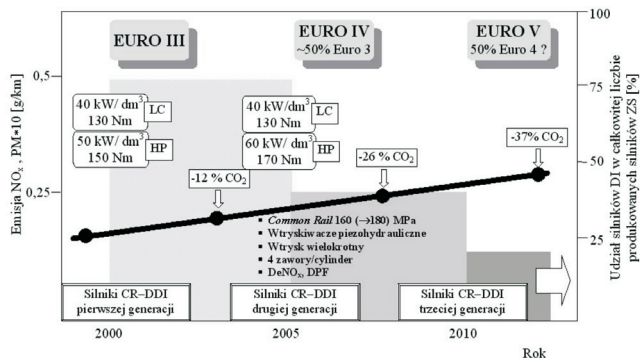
EURO III

EURO IV
~50% Euro 3

EURO V
50% Euro 4 ?

0,5

0,25

Emisja $NO_x$ , PM*10 [g/km]

100

75

50

25

Udział silników DI w całkowitej liczbie produkowanych silników ZS [%]

40 kW/ dm$^3$ 130 Nm LC

50 kW/ dm$^3$ 150 Nm HP

40 kW/ dm$^3$ 130 Nm LC

60 kW/ dm$^3$ 170 Nm HP

-12 % $CO_2$

-26 % $CO_2$

-37% $CO_2$

▪ Common Rail 160 (→180) MPa
▪ Wtryskiwacze piezohydrauliczne
▪ Wtrysk wielokrotny
▪ 4 zawory/cylinder
▪ $DeNO_x$, DPF

Silniki CR–DDI pierwszej generacji

Silniki CR–DDI drugiej generacji

Silniki CR–DDI trzeciej generacji

2000

2005

2010

Rok